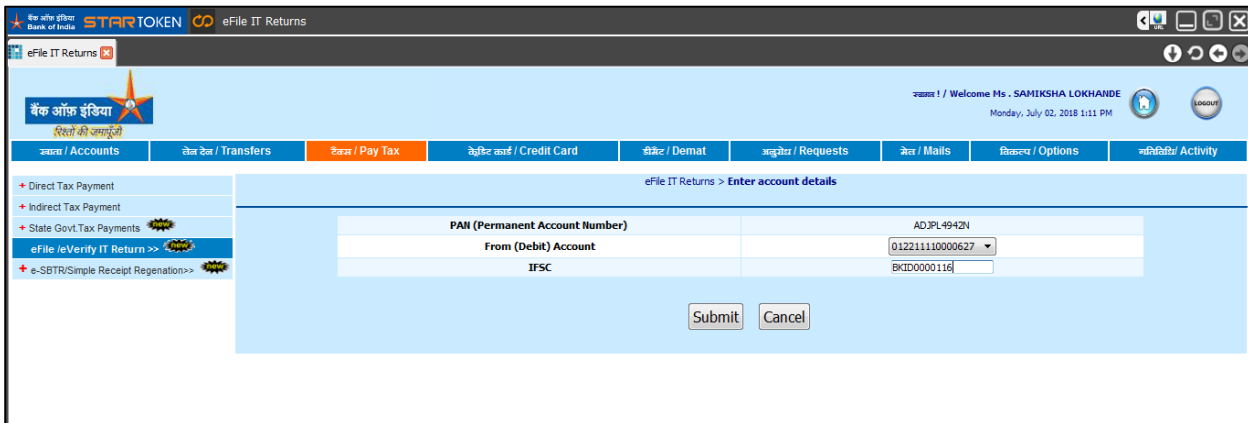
बैंक ऑफ़ इंडिया Bank of India STAR TOKEN eFile IT Returns

eFile IT Returns

बैंक ऑफ़ इंडिया
रिश्तों की जमापूंजी

स्वागत ! / Welcome Ms . SAMIKSHA LOKHANDE
Monday, July 02, 2018 1:11 PM

LOGOUT

खाता / Accounts | लेन देन / Transfers | टैक्स / Pay Tax | क्रेडिट कार्ड / Credit Card | डीमैट / Demat | अनुरोध / Requests | मेल / Mails | विकल्प / Options | गतिविधि/ Activity

+ Direct Tax Payment
+ Indirect Tax Payment
+ State Govt.Tax Payments new
eFile /eVerify IT Return >> new
+ e-SBTR/Simple Receipt Regenation>> new

eFile IT Returns > Enter account details

| PAN (Permanent Account Number) | ADJPL4942N |
|---|---|
| From (Debit) Account | 012211110000627 |
| IFSC | BKID0000116 |

Submit Cancel